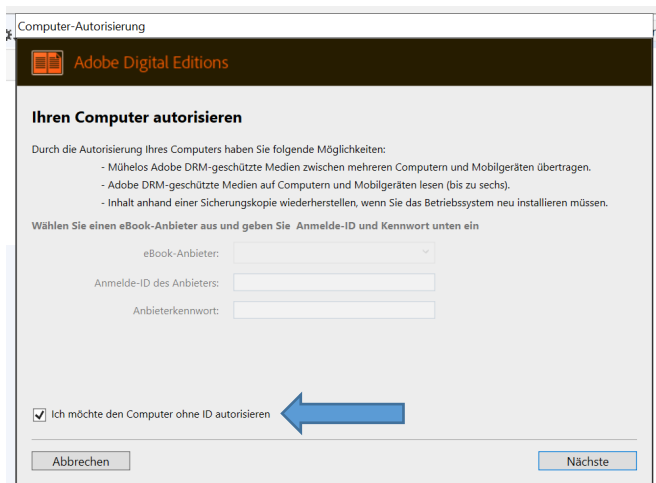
Computer-Autorisierung

Adobe Digital Editions

Ihren Computer autorisieren

Durch die Autorisierung Ihres Computers haben Sie folgende Möglichkeiten:
- Mühelos Adobe DRM-geschützte Medien zwischen mehreren Computern und Mobilgeräten übertragen.
- Adobe DRM-geschützte Medien auf Computern und Mobilgeräten lesen (bis zu sechs).
- Inhalt anhand einer Sicherungskopie wiederherstellen, wenn Sie das Betriebssystem neu installieren müssen.

Wählen Sie einen eBook-Anbieter aus und geben Sie Anmelde-ID und Kennwort unten ein

eBook-Anbieter:

Anmelde-ID des Anbieters:

Anbieterkennwort:

Ich möchte den Computer ohne ID autorisieren

Abbrechen

Nächste